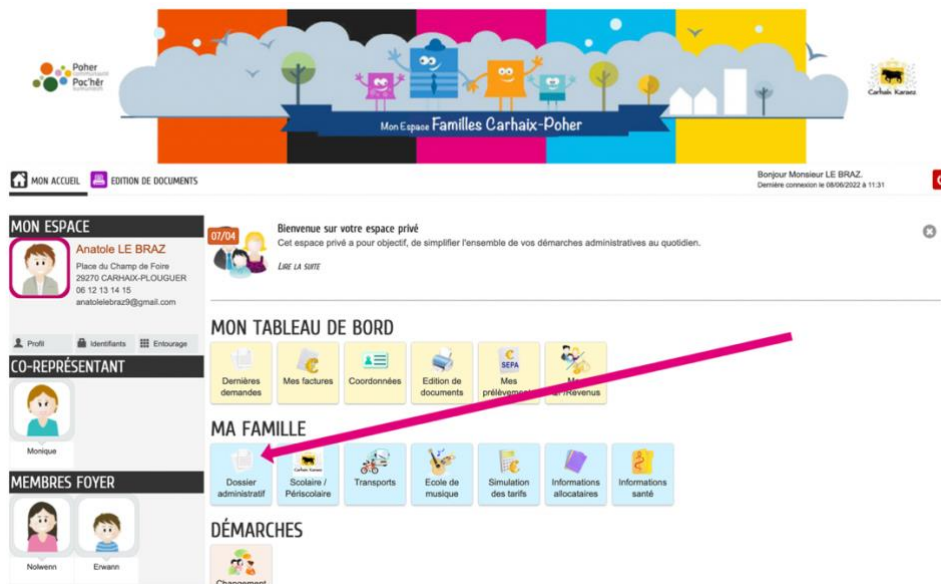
Poher communauté
Poc'hêr kumuniezh

Mon Espace Familles Carhaix-Poher

Carhaix Karaez

MON ACCUEIL
EDITION DE DOCUMENTS

Bonjour Monsieur LE BRAZ.
Dernière connexion le 08/06/2022 à 11:31

MON ESPACE
Anatole LE BRAZ
Place du Champ de Foire
29270 CARHAIX-PLOUGUER
06 12 13 14 15
anatolelebraz9@gmail.com

Profil
Identifiants
Entourage

CO-REPRÉSENTANT
Monique

MEMBRES FOYER
Nolwenn
Erwann

07/04
Bienvenue sur votre espace privé
Cet espace privé a pour objectif, de simplifier l'ensemble de vos démarches administratives au quotidien.
LIRE LA SUITE

MON TABLEAU DE BORD
Dernières demandes
Mes factures
Coordonnées
Edition de documents
SEPA
Mes prélèvements
Mes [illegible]/Revenus

MA FAMILLE
Dossier administratif
Carhaix Karaez
Scolaire / Périscolaire
Transports
Ecole de musique
Simulation des tarifs
Informations allocataires
Informations santé

DÉMARCHES
Changement